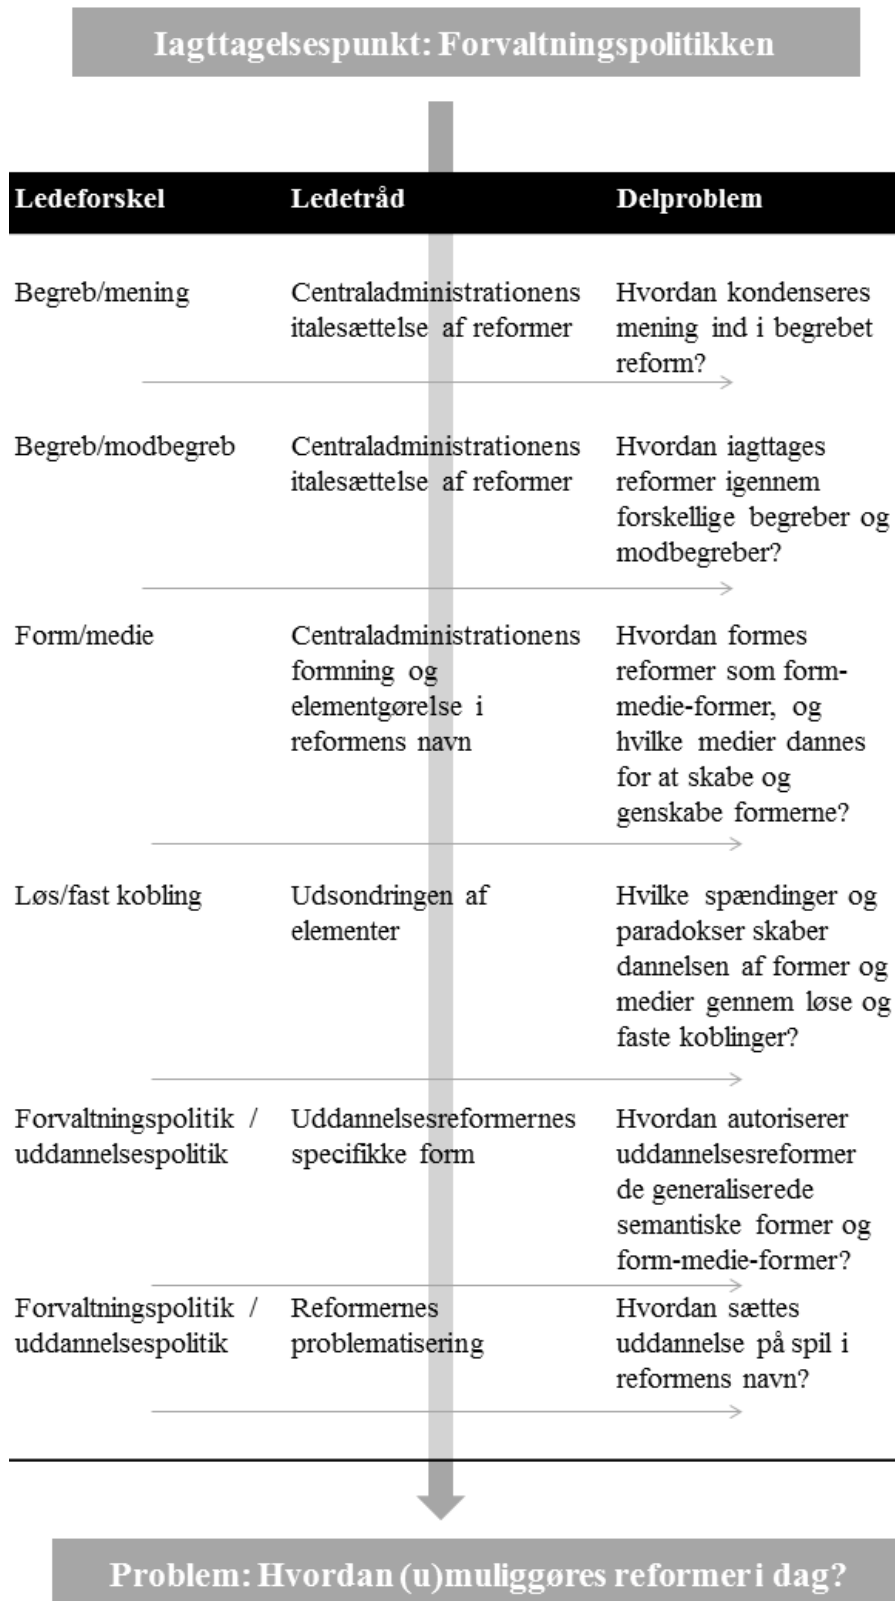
Iagttagelsespunkt: Forvaltningspolitikken

| Ledeforskel | Ledetråd | Delproblem |
|---|---|---|
| Begreb/mening | Centraladministrationens italesættelse af reformer | Hvordan kondenseres mening ind i begrebet reform? |
| Begreb/modbegreb | Centraladministrationens italesættelse af reformer | Hvordan iagttages reformer igennem forskellige begreber og modbegreber? |
| Form/medie | Centraladministrationens formning og elementgørelse i reformens navn | Hvordan formes reformer som form-medie-former, og hvilke medier dannes for at skabe og genskabe formerne? |
| Løs/fast kobling | Udsondringen af elementer | Hvilke spændinger og paradokser skaber dannelsen af former og medier gennem løse og faste koblinger? |
| Forvaltningspolitik / uddannelsespolitik | Uddannelsesreformernes specifikke form | Hvordan autoriserer uddannelsesreformer de generaliserede semantiske former og form-medie-former? |
| Forvaltningspolitik / uddannelsespolitik | Reformernes problematisering | Hvordan sættes uddannelse på spil i reformens navn? |

Problem: Hvordan (u)muliggøres reformer i dag?